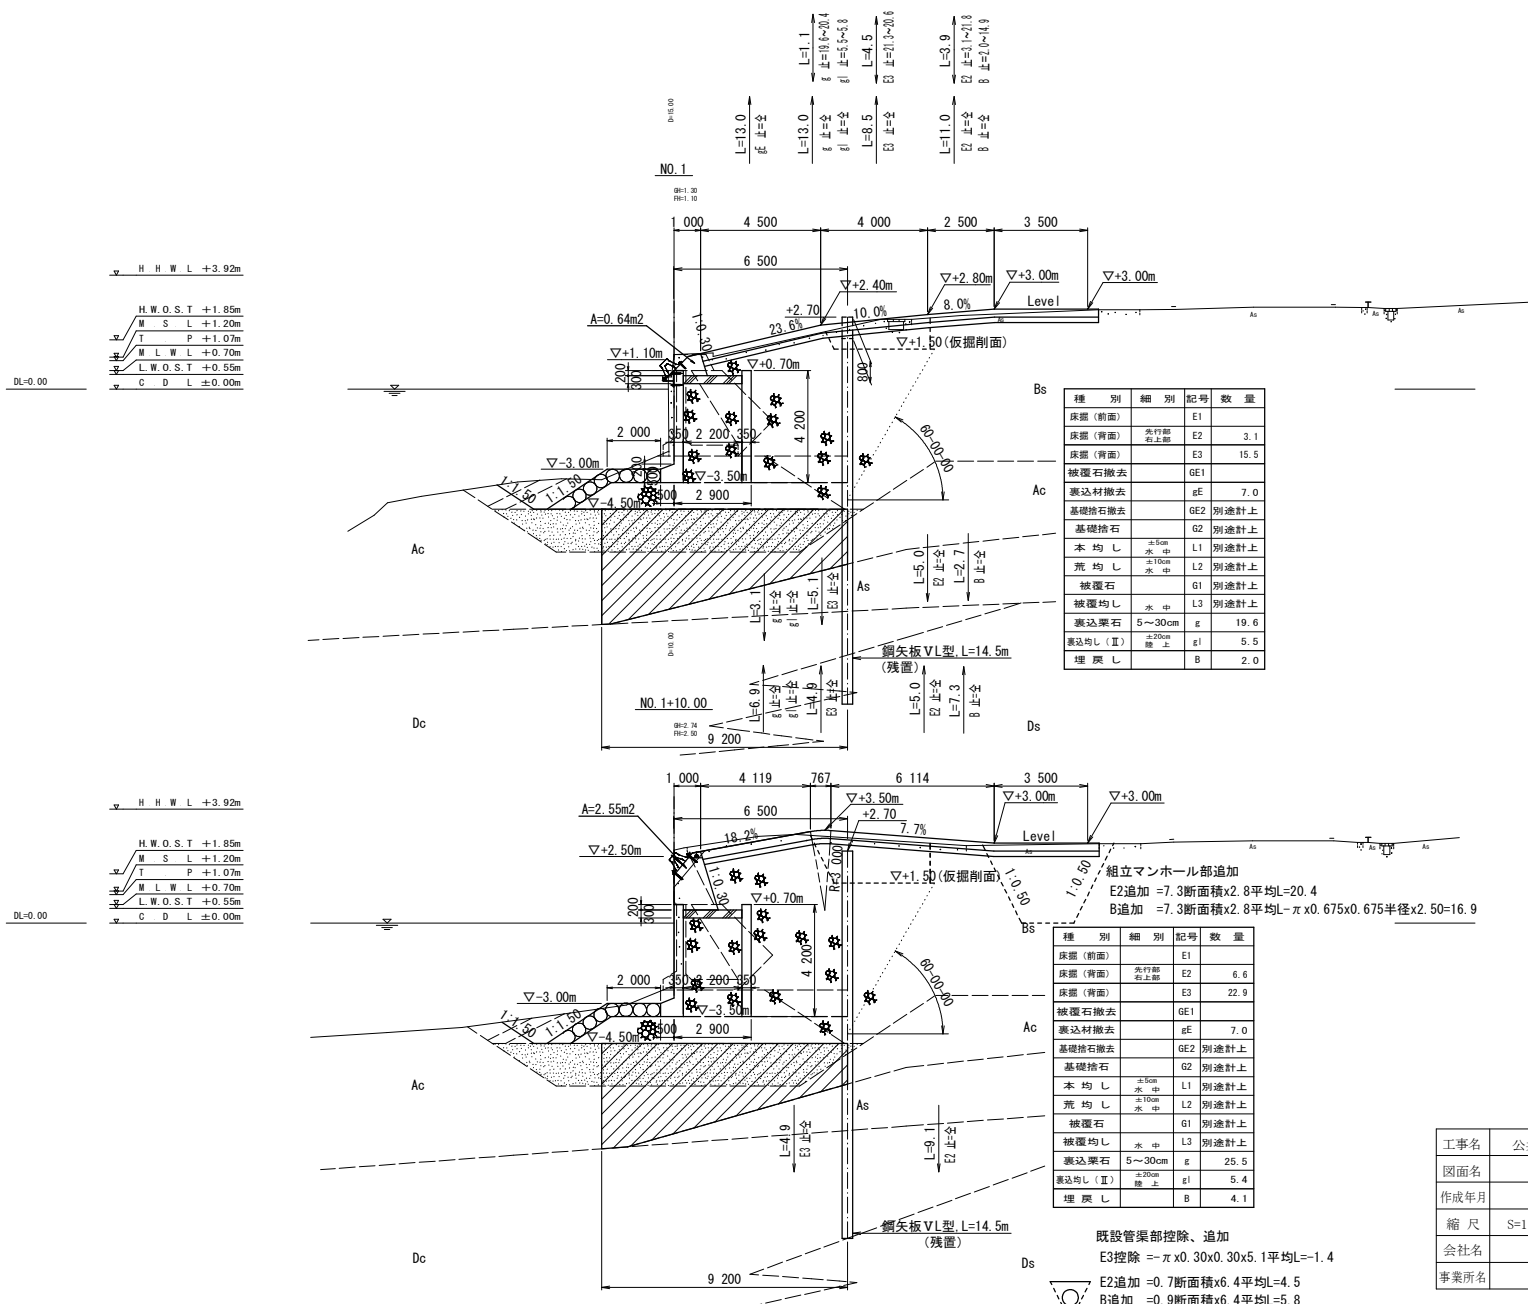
L=1.1
g 止=19.6~20.4
gl 止=5.5~5.8
L=4.5
E3 止=21.3~20.6
L=3.9
E2 止=3.1~21.8
B 止=2.0~14.9

L=13.0
gE 止=全
L=13.0
g 止=全
gl 止=全
L=8.5
E3 止=全
L=11.0
E2 止=全
B 止=全

NO.1
GH=1.30
FH=1.10

1 000 4 500 4 000 2 500 3 500
6 500

H H W L +3.92m
H.W.O.S.T +1.85m
M S L +1.20m
T P +1.07m
M L W L +0.70m
L.W.O.S.T +0.55m
C D L ±0.00m
DL=0.00

A=0.64m2
▽+2.40m ▽+2.80m ▽+3.00m ▽+3.00m
+2.70 10.0% 8.0% Level
23.6%
1:0.30
▽+1.10m ▽+0.70m
▽+1.50(仮掘削面)
200 300 800
2 000 350 2 200 350 4 200
▽-3.00m ▽-3.50m
1:1.50 1:1.50 ▽-4.50m 500 2 900
60-00-00
Bs Ac Ac As Dc Ds

L=5.0 E2 止=全 L=2.7 B 止=全
L=3.1 g 止=全 gl 止=全 L=5.1 E3 止=全
鋼矢板ⅤL型,L=14.5m
(残置)
L=6.9 g 止=全 gl 止=全 L=4.9 E3 止=全
L=5.0 E2 止=全 L=7.3 B 止=全
NO.1+10.00
GH=2.74
FH=2.50
9 200

| 種 別 | 細 別 | 記号 | 数 量 |
|---|---|---|---|
| 床掘(前面) | | E1 | |
| 床掘(背面) | 先行部 右上部 | E2 | 3.1 |
| 床掘(背面) | | E3 | 15.5 |
| 被覆石撤去 | | GE1 | |
| 裏込材撤去 | | gE | 7.0 |
| 基礎捨石撤去 | | GE2 | 別途計上 |
| 基礎捨石 | | G2 | 別途計上 |
| 本 均 し | ±5cm 水 中 | L1 | 別途計上 |
| 荒 均 し | ±10cm 水 中 | L2 | 別途計上 |
| 被覆石 | | G1 | 別途計上 |
| 被覆均し | 水 中 | L3 | 別途計上 |
| 裏込栗石 | 5~30cm | g | 19.6 |
| 裏込均し(Ⅱ) | ±20cm 陸 上 | gl | 5.5 |
| 埋 戻 し | | B | 2.0 |

1 000 4 119 767 6 114 3 500
6 500

H H W L +3.92m
H.W.O.S.T +1.85m
M S L +1.20m
T P +1.07m
M L W L +0.70m
L.W.O.S.T +0.55m
C D L ±0.00m
DL=0.00

A=2.55m2
▽+3.50m +2.70 ▽+3.00m ▽+3.00m
18.2% 7.7% Level
▽+2.50m
1:0.30 R=3.000
▽+1.50(仮掘削面)
1:0.50 1:0.50
▽+0.70m
200 300
2 000 350 2 200 350 4 200
▽-3.00m ▽-3.50m
1:1.50 1:1.50 ▽-4.50m 500 2 900
60-00-00
Bs Ac Ac As Dc Ds

組立マンホール部追加
E2追加 =7.3断面積x2.8平均L=20.4
B追加 =7.3断面積x2.8平均L-$\pi$x0.675x0.675半径x2.50=16.9

| 種 別 | 細 別 | 記号 | 数 量 |
|---|---|---|---|
| 床掘(前面) | | E1 | |
| 床掘(背面) | 先行部 右上部 | E2 | 6.6 |
| 床掘(背面) | | E3 | 22.9 |
| 被覆石撤去 | | GE1 | |
| 裏込材撤去 | | gE | 7.0 |
| 基礎捨石撤去 | | GE2 | 別途計上 |
| 基礎捨石 | | G2 | 別途計上 |
| 本 均 し | ±5cm 水 中 | L1 | 別途計上 |
| 荒 均 し | ±10cm 水 中 | L2 | 別途計上 |
| 被覆石 | | G1 | 別途計上 |
| 被覆均し | 水 中 | L3 | 別途計上 |
| 裏込栗石 | 5~30cm | g | 25.5 |
| 裏込均し(Ⅱ) | ±20cm 陸 上 | gl | 5.4 |
| 埋 戻 し | | B | 4.1 |

L=4.9 E3 止=全
L=9.1 E2 止=全
鋼矢板ⅤL型,L=14.5m
(残置)
9 200

既設管渠部控除、追加
E3控除 =-$\pi$x0.30x0.30x5.1平均L=-1.4
E2追加 =0.7断面積x6.4平均L=4.5
B追加 =0.9断面積x6.4平均L=5.8

As As As As As

| 工事名 | 公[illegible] |
|---|---|
| 図面名 | |
| 作成年月 | |
| 縮 尺 | S=1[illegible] |
| 会社名 | |
| 事業所名 | |